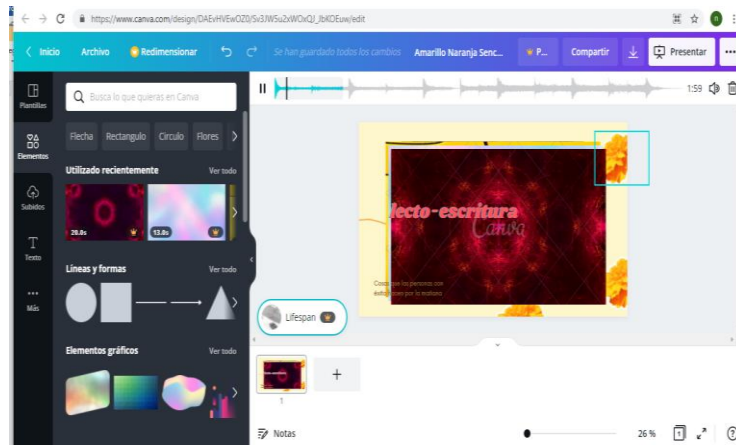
https://www.canva.com/design/DAEvHVEwOZ0/Sv3JW5u2xWOxQJ_JbKOEuw/edit

Inicio Archivo Redimensionar Se han guardado todos los cambios Amarillo Naranja Senc... P... Compartir Presentar

Plantillas Elementos Subidos Texto Más

Busca lo que quieras en Canva

Flecha Rectangulo Circulo Flores

Utilizado recientemente Ver todo

20.0s 13.0s

Líneas y formas Ver todo

Elementos gráficos Ver todo

1:59

lecto-escritura
Canva

Cosas que las personas con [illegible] por lo realizan

Lifespan

1

Notas 26 % 1